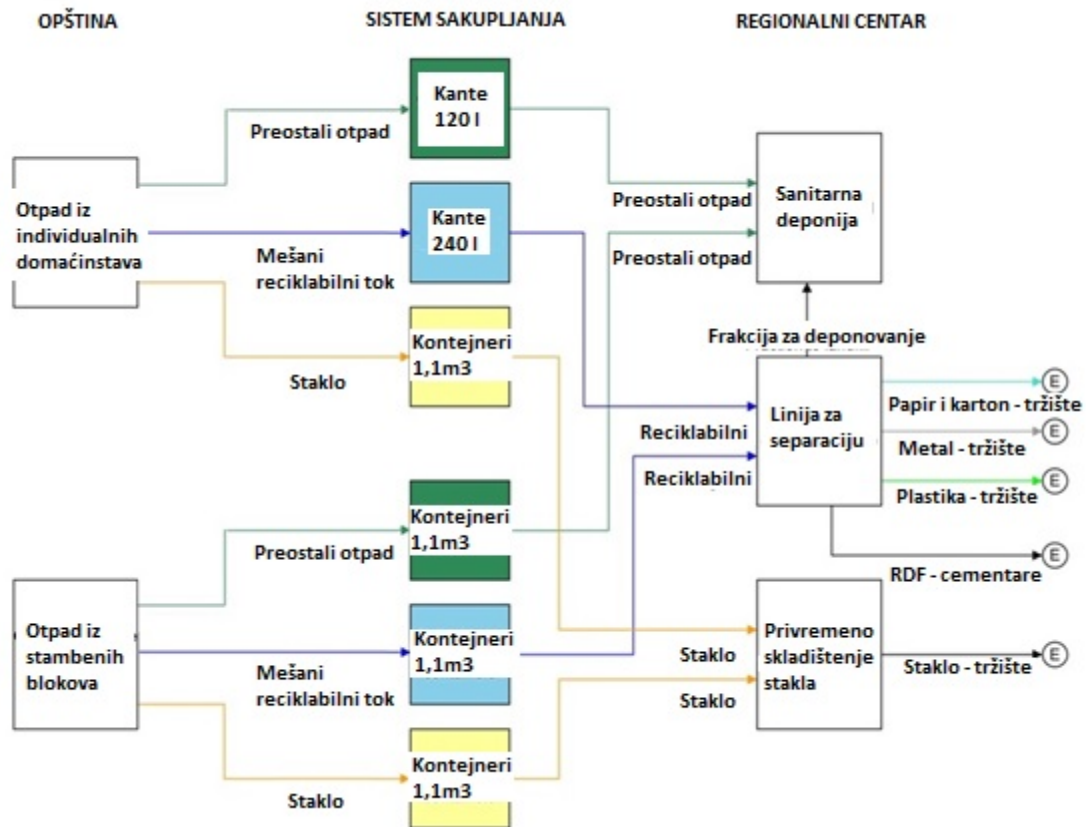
OPŠTINA

SISTEM SAKUPLJANJA

REGIONALNI CENTAR

Kante 120 l

Preostali otpad

Otpad iz individualnih domaćinstava

Kante 240 l

Mešani reciklabilni tok

Kontejneri 1,1m3

Staklo

Preostali otpad

Sanitarna deponija

Preostali otpad

Frakcija za deponovanje

Linija za separaciju

E

Papir i karton - tržište

E

Metal - tržište

E

Plastika - tržište

E

RDF - cementare

Reciklabilni

Reciklabilni

Kontejneri 1,1m3

Preostali otpad

Otpad iz stambenih blokova

Kontejneri 1,1m3

Mešani reciklabilni tok

Kontejneri 1,1m3

Staklo

Staklo

Staklo

Privremeno skladištenje stakla

Staklo - tržište

E